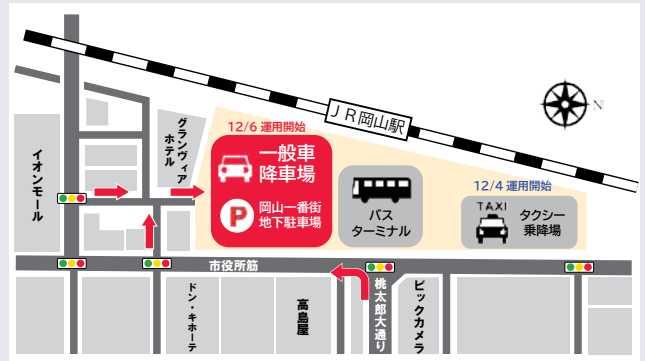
JR岡山駅

N

イオンモール

グランヴィアホテル

12/6 運用開始

一般車
降車場

P 岡山一番街
地下駐車場

バス
ターミナル

12/4 運用開始

TAXI

タクシー
乗降場

市役所筋

ドン・キホーテ

高島屋

桃太郎大通り

ビックカメラ